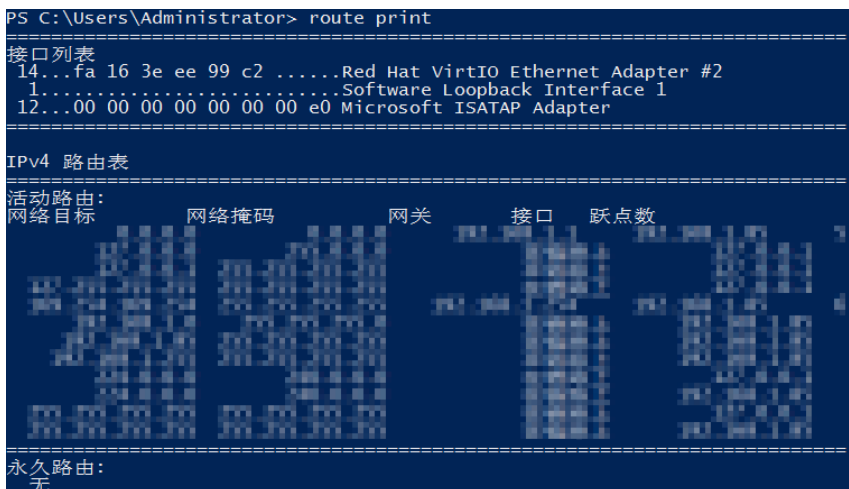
PS C:\Users\Administrator> route print
===========================================================================
接口列表
 14...fa 16 3e ee 99 c2 ......Red Hat VirtIO Ethernet Adapter #2
  1...........................Software Loopback Interface 1
 12...00 00 00 00 00 00 00 e0 Microsoft ISATAP Adapter
===========================================================================

IPv4 路由表
===========================================================================
活动路由:
网络目标        网络掩码          网关       接口   跃点数
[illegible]
===========================================================================
永久路由:
  无